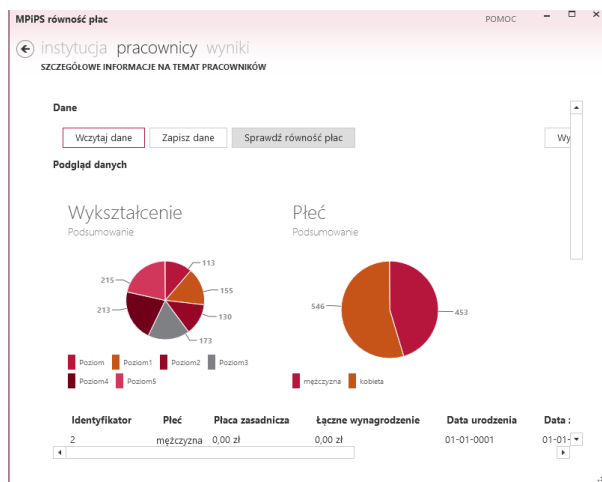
MPiPS równość płac

POMOC

instytucja pracownicy wyniki

SZCZEGÓŁOWE INFORMACJE NA TEMAT PRACOWNIKÓW

Dane

Wczytaj dane

Zapisz dane

Sprawdź równość płac

Wy

Podgląd danych

Wykształcenie

Podsumowanie

113

155

130

173

213

215

Poziom

Poziom1

Poziom2

Poziom3

Poziom4

Poziom5

Płeć

Podsumowanie

546

453

mężczyzna

kobieta

| Identyfikator | Płeć | Płaca zasadnicza | Łączne wynagrodzenie | Data urodzenia | Data : |
|---|---|---|---|---|---|
| 2 | mężczyzna | 0,00 zł | 0,00 zł | 01-01-0001 | 01-01- |